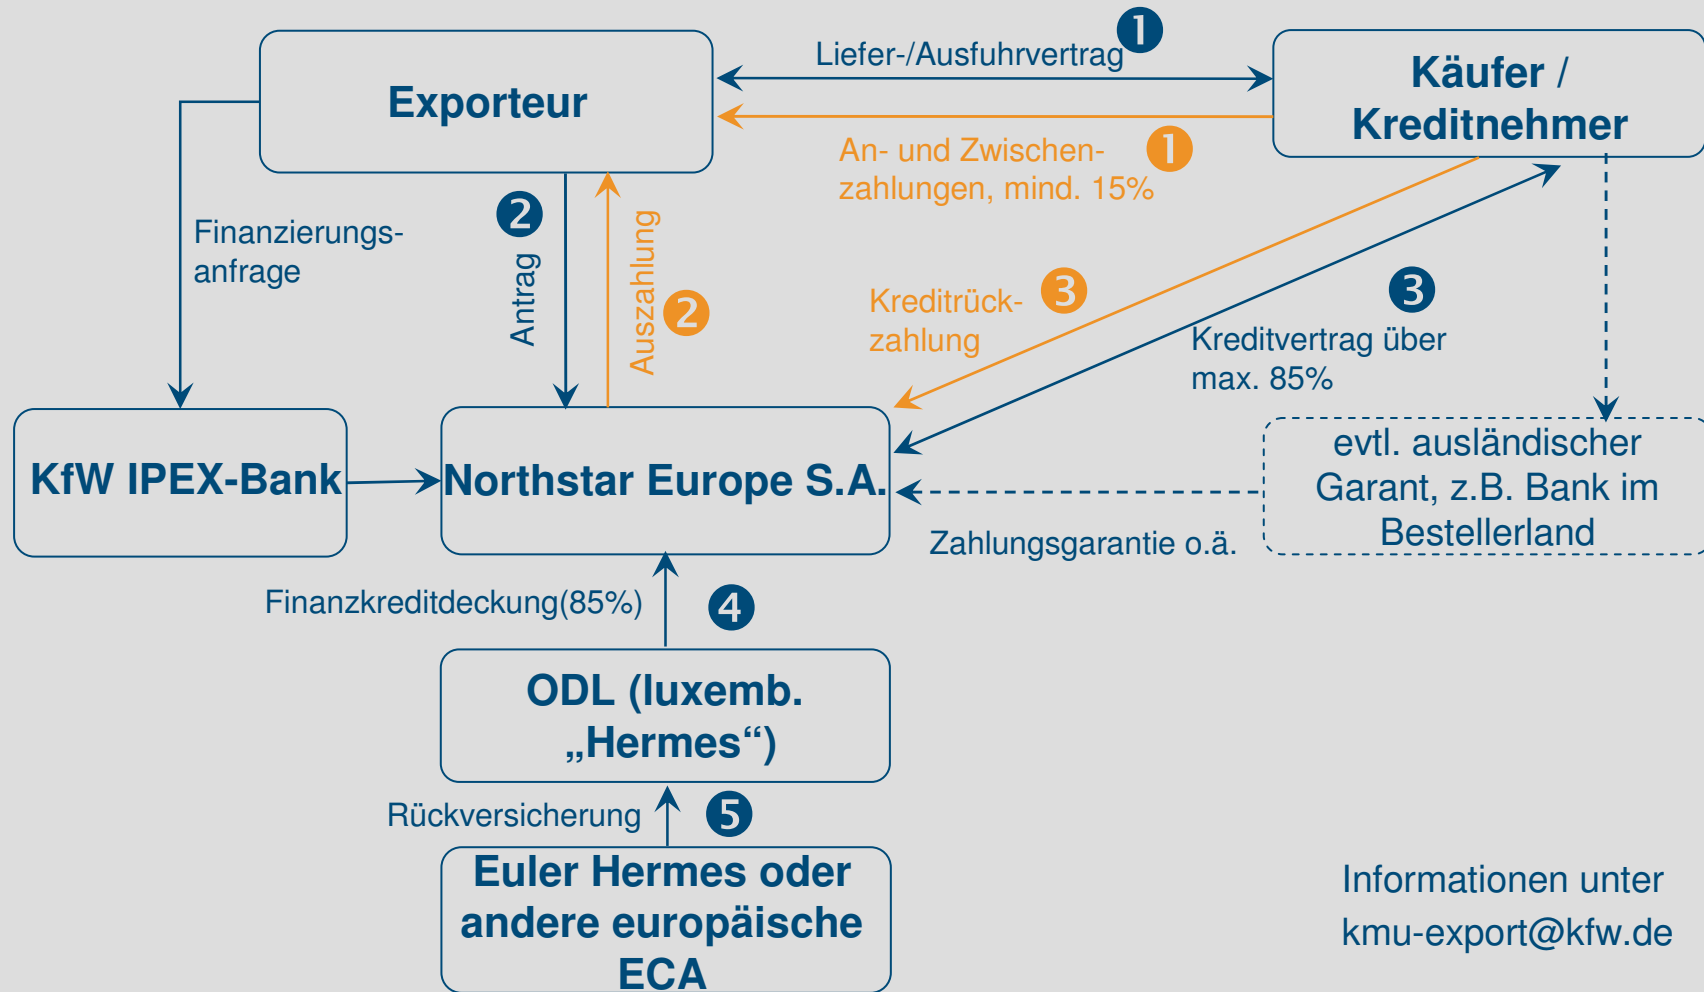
Exporteur

Liefer-/Ausfuhrvertrag 1

Käufer / Kreditnehmer

An- und Zwischenzahlungen, mind. 15% 1

Finanzierungsanfrage

2 Antrag

Auszahlung 2

Kreditrückzahlung 3

3 Kreditvertrag über max. 85%

KfW IPEX-Bank

Northstar Europe S.A.

evtl. ausländischer Garant, z.B. Bank im Bestellerland

Zahlungsgarantie o.ä.

Finanzkreditdeckung(85%) 4

ODL (luxemb. „Hermes“)

Rückversicherung 5

Euler Hermes oder andere europäische ECA

Informationen unter kmu-export@kfw.de